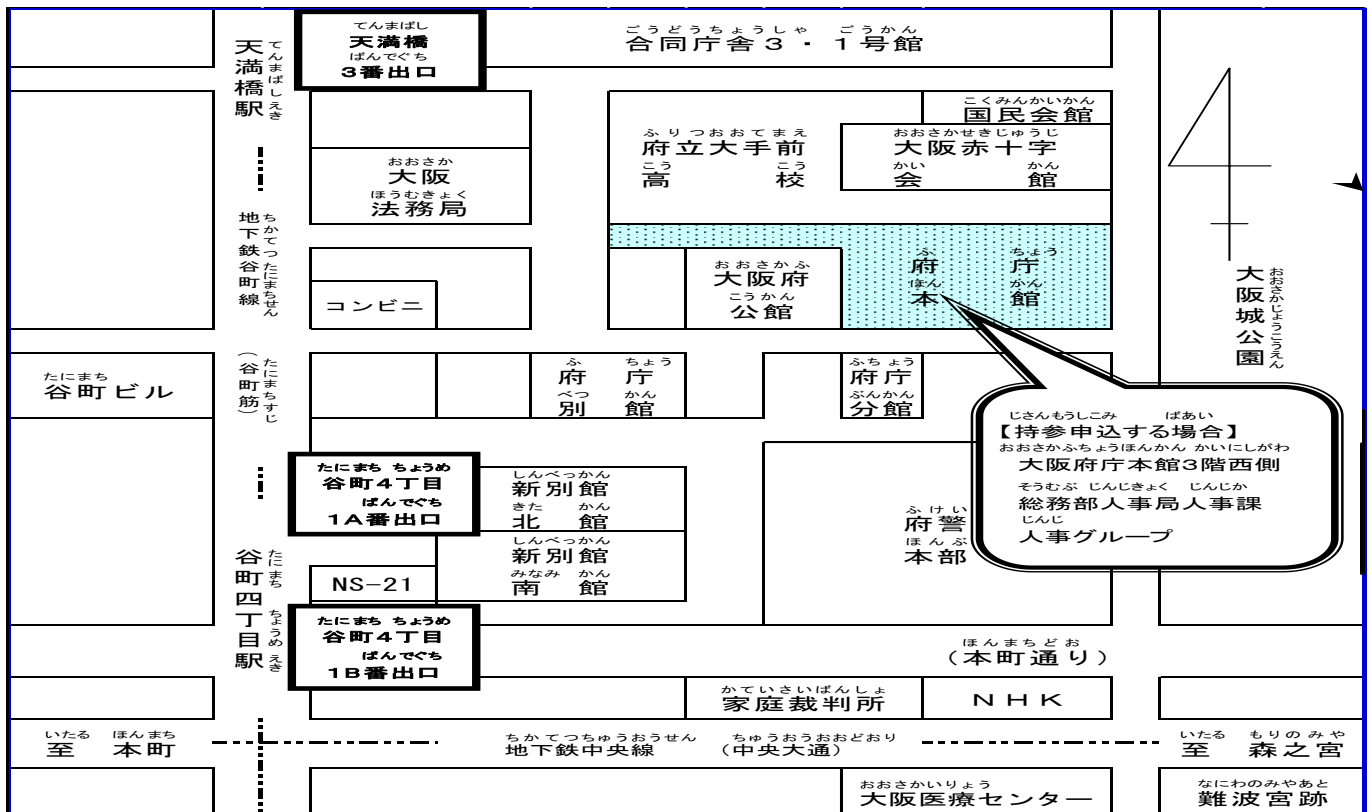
てんまばし
天満橋
ばんでぐち
3番出口

ごうどうちょうしゃ ごうかん
合同庁舎3・1号館

てんまばしえき
天満橋駅

こくみんかいかん
国民会館

ふりつおおてまえ こう こう
府立大手前高校

おおさかせきじゅうじ かい かん
大阪赤十字会館

おおさか ほうむきょく
大阪法務局

ちかてつたにまちせん
地下鉄谷町線

コンビニ

おおさかふ こうかん
大阪府公館

ふ ちょう ほん かん
府庁本館

おおさかじょうこうえん
大阪城公園

たにまちすじ
（谷町筋）

たにまち
谷町ビル

ふ ちょう べつ かん
府庁別館

ふちょう ぶんかん
府庁分館

じさんもうしこみ ばあい
【持参申込する場合】
おおさかふちょうほんかん かいにしがわ
大阪府庁本館3階西側
そうむぶ じんじきょく じんじか
総務部人事局人事課
じんじ
人事グループ

たにまち ちょうめ
谷町4丁目
ばんでぐち
1A番出口

しんべっかん きた かん
新別館北館

しんべっかん みなみ かん
新別館南館

ふけい ほんぶ
府警本部

たにまちよんちょうめえき
谷町四丁目駅

NS−21

たにまち ちょうめ
谷町4丁目
ばんでぐち
1B番出口

ほんまちどお
（本町通り）

かていさいばんしょ
家庭裁判所

NHK

いたる ほんまち
至 本町

ちかてつちゅうおうせん ちゅうおうおおどおり
地下鉄中央線 （中央大通）

いたる もりのみや
至 森之宮

おおさかいりょう
大阪医療センター

なにわのみやあと
難波宮跡